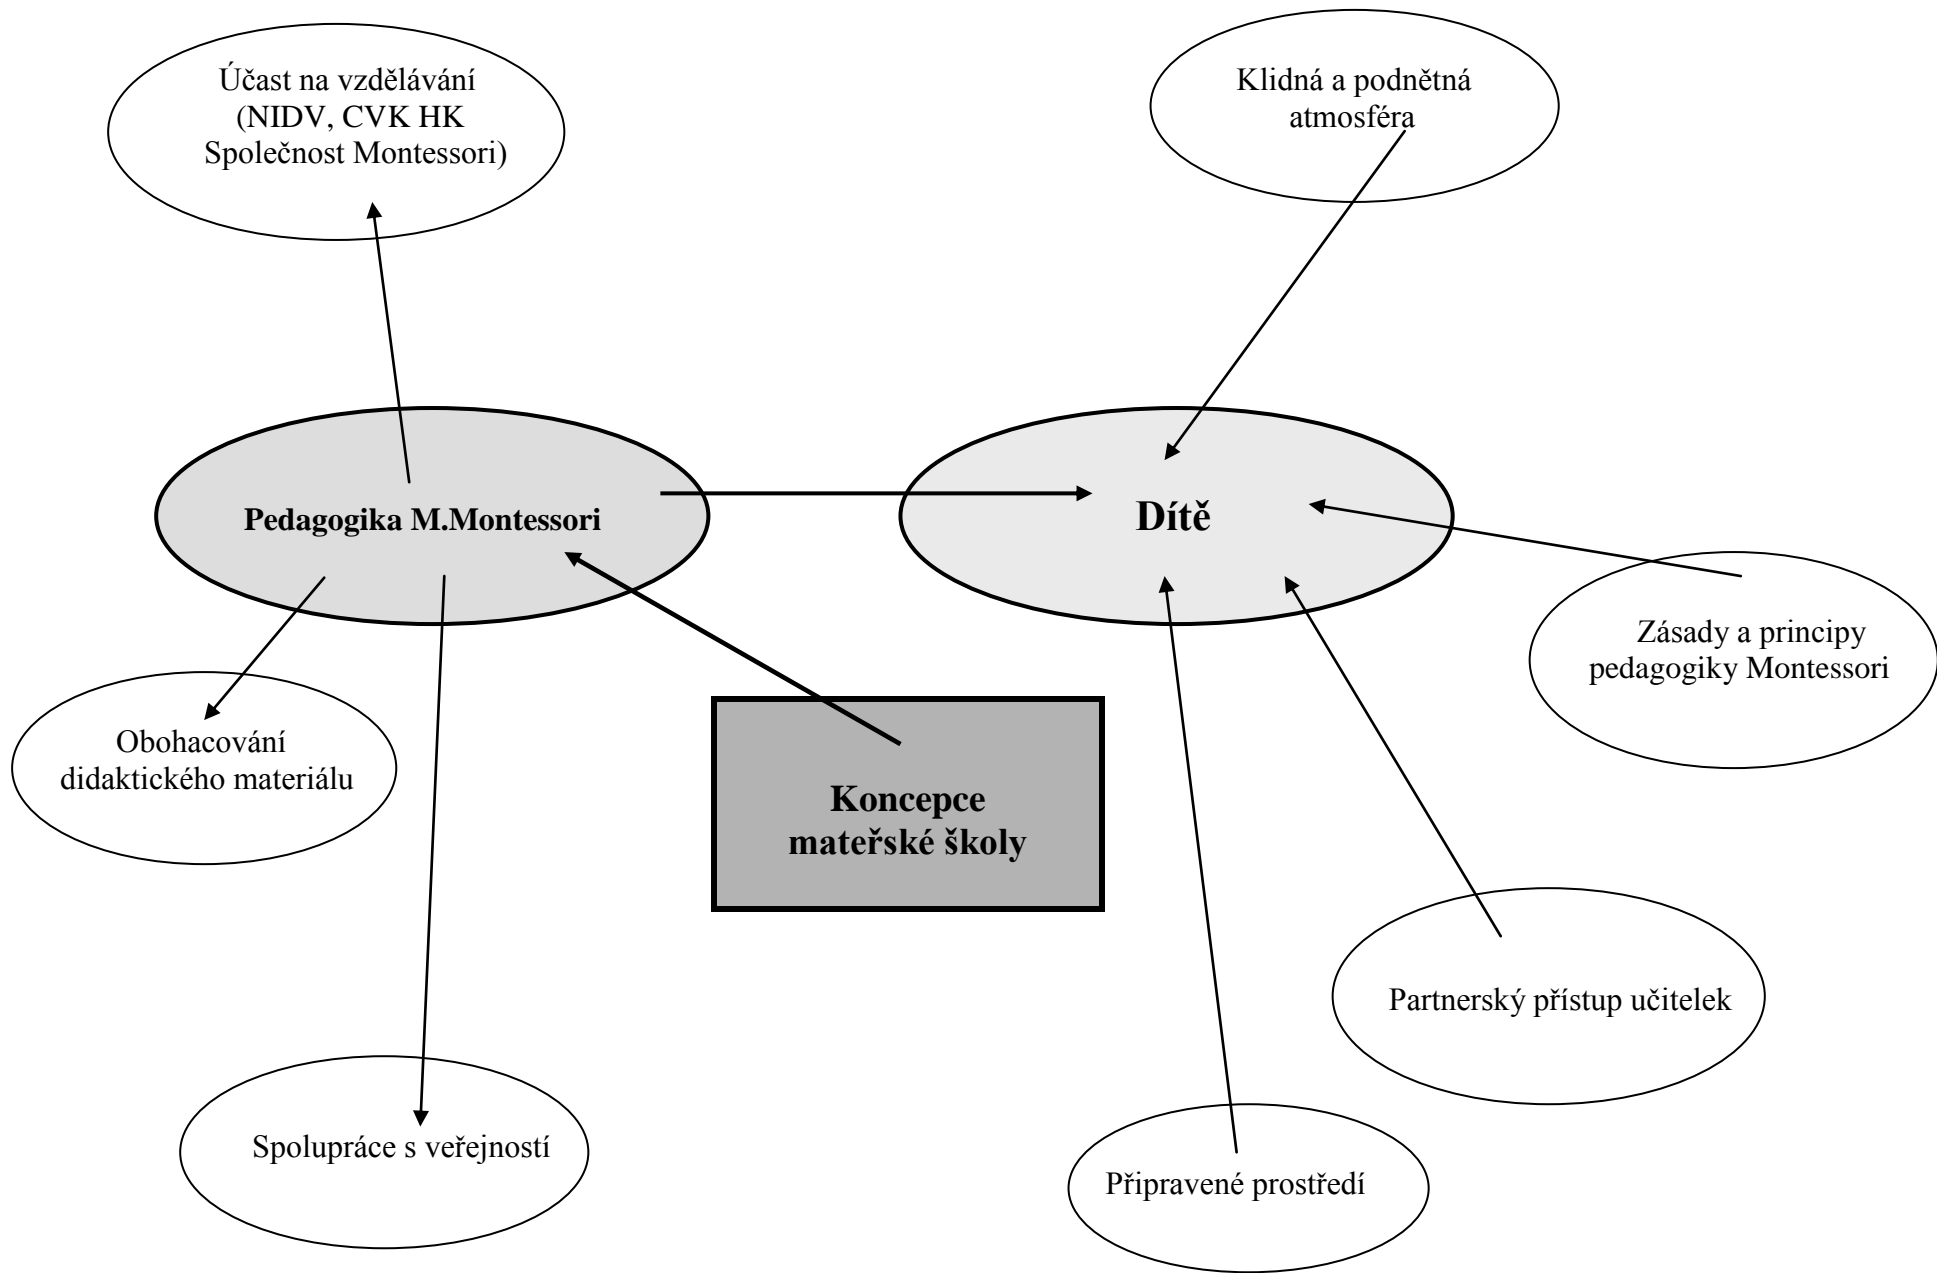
Účast na vzdělávání (NIDV, CVK HK Společnost Montessori)

Klidná a podnětná atmosféra

Pedagogika M.Montessori

Dítě

Zásady a principy pedagogiky Montessori

Obohacování didaktického materiálu

Koncepce mateřské školy

Partnerský přístup učitelek

Spolupráce s veřejností

Připravené prostředí